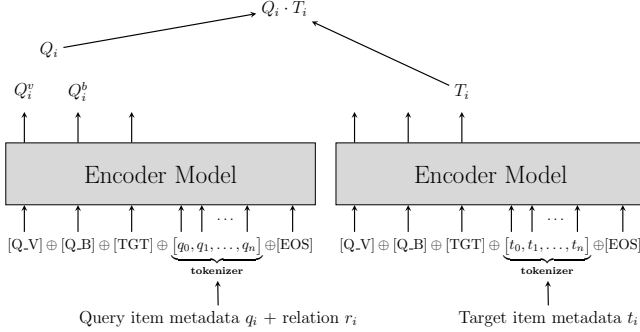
$Q_i \cdot T_i$

$Q_i$

$Q_i^v$ $Q_i^b$

$T_i$

Encoder Model

Encoder Model

$\ldots$

$\ldots$

[Q_V] $\oplus$ [Q_B] $\oplus$ [TGT] $\oplus$ $[q_0, q_1, \ldots, q_n]$ $\oplus$[EOS]

tokenizer

[Q_V] $\oplus$ [Q_B] $\oplus$ [TGT] $\oplus$ $[t_0, t_1, \ldots, t_n]$ $\oplus$[EOS]

tokenizer

Query item metadata $q_i$ + relation $r_i$

Target item metadata $t_i$